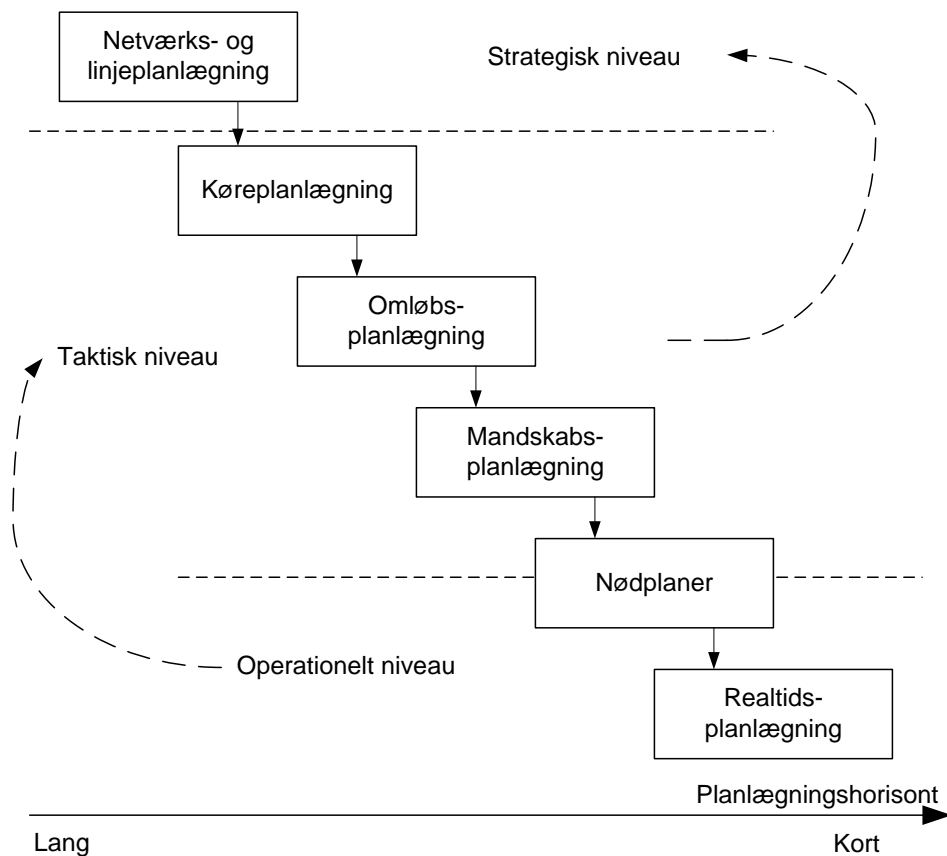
Netværks- og linjeplanlægning

Strategisk niveau

Køreplanlægning

Omløbs-planlægning

Taktisk niveau

Mandskabs-planlægning

Nødplaner

Operationelt niveau

Realtids-planlægning

Planlægningshorisont

Lang

Kort